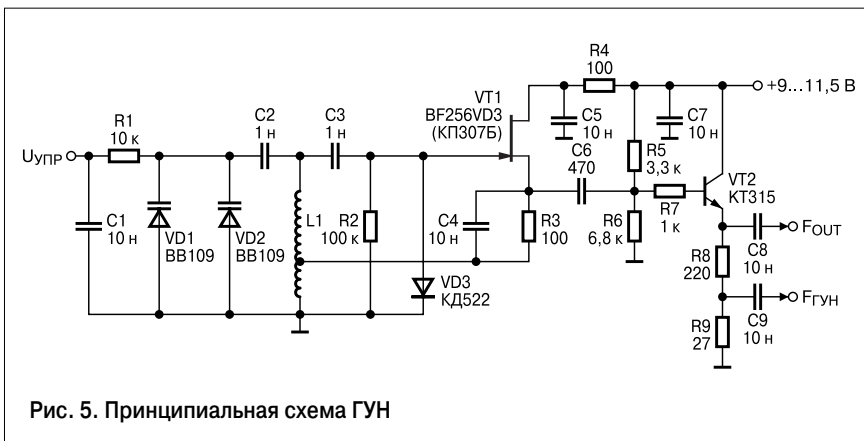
R4
100
+9...11,5 В
VT1
BF256VD3
(КП307Б)
R1
10 к
C2
1 н
C3
1 н
C5
10 н
C7
10 н
$U_{УПР}$
C6
470
R5
3,3 к
VT2
КТ315
C1
10 н
VD1
BB109
VD2
BB109
L1
R2
100 к
C4
10 н
R3
100
R6
6,8 к
R7
1 к
$F_{OUT}$
C8
10 н
R8
220
VD3
КД522
$F_{ГУН}$
R9
27
C9
10 н

Рис. 5. Принципиальная схема ГУН